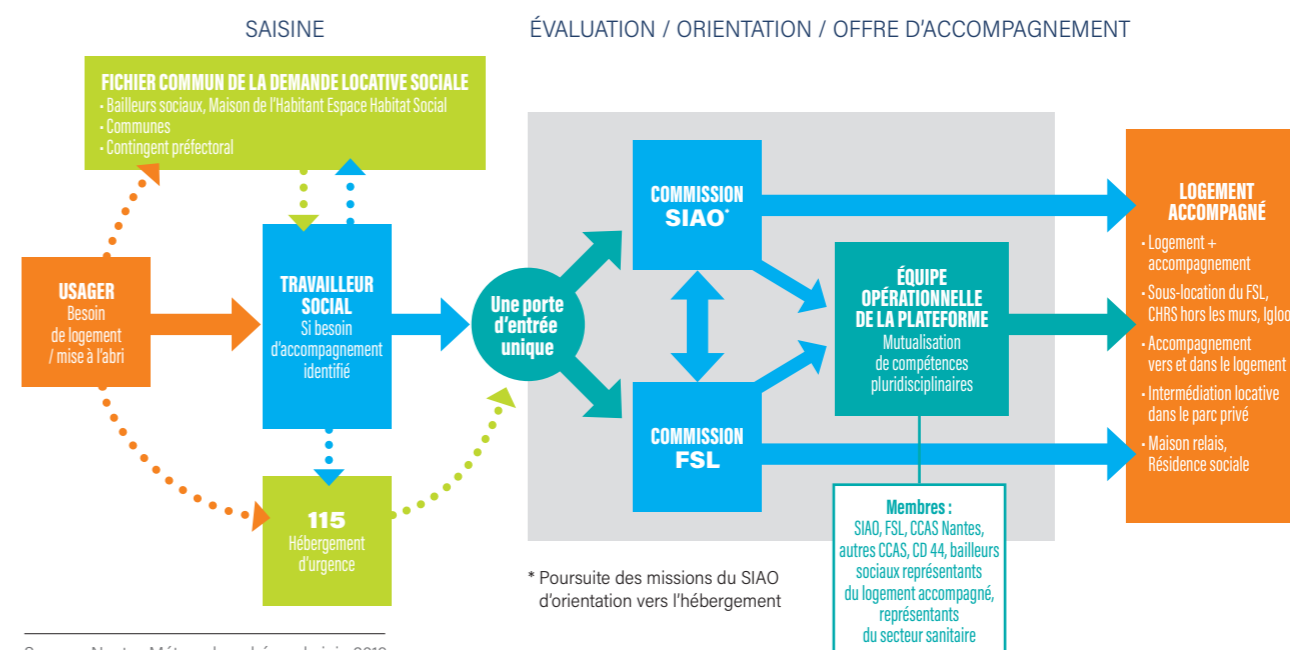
SAISINE

ÉVALUATION / ORIENTATION / OFFRE D'ACCOMPAGNEMENT

FICHIER COMMUN DE LA DEMANDE LOCATIVE SOCIALE
· Bailleurs sociaux, Maison de l'Habitant Espace Habitat Social
· Communes
· Contingent préfectoral

USAGER
Besoin de logement / mise à l'abri

TRAVAILLEUR SOCIAL
Si besoin d'accompagnement identifié

115
Hébergement d'urgence

Une porte d'entrée unique

COMMISSION SIAO*

COMMISSION FSL

ÉQUIPE OPÉRATIONNELLE DE LA PLATEFORME
Mutualisation de compétences pluridisciplinaires

Membres :
SIAO, FSL, CCAS Nantes, autres CCAS, CD 44, bailleurs sociaux représentants du logement accompagné, représentants du secteur sanitaire

LOGEMENT ACCOMPAGNÉ
· Logement + accompagnement
· Sous-location du FSL, CHRS hors les murs, Igloo
· Accompagnement vers et dans le logement
· Intermédiation locative dans le parc privé
· Maison relais, Résidence sociale

* Poursuite des missions du SIAO d'orientation vers l'hébergement

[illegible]